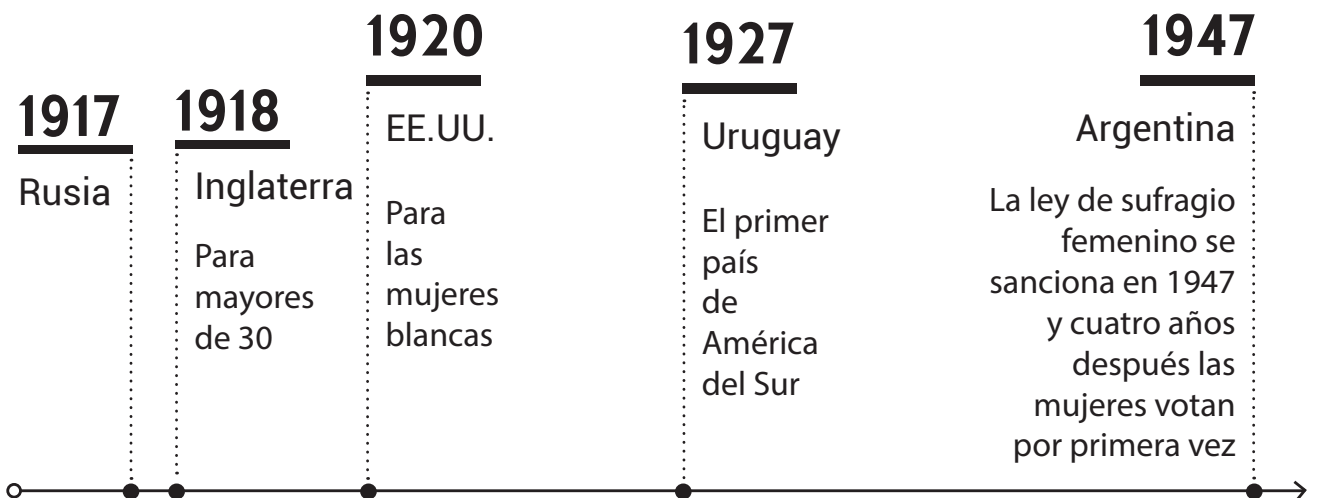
1917
Rusia

1918
Inglaterra

Para mayores de 30

1920
EE.UU.

Para las mujeres blancas

1927
Uruguay

El primer país de América del Sur

1947
Argentina

La ley de sufragio femenino se sanciona en 1947 y cuatro años después las mujeres votan por primera vez